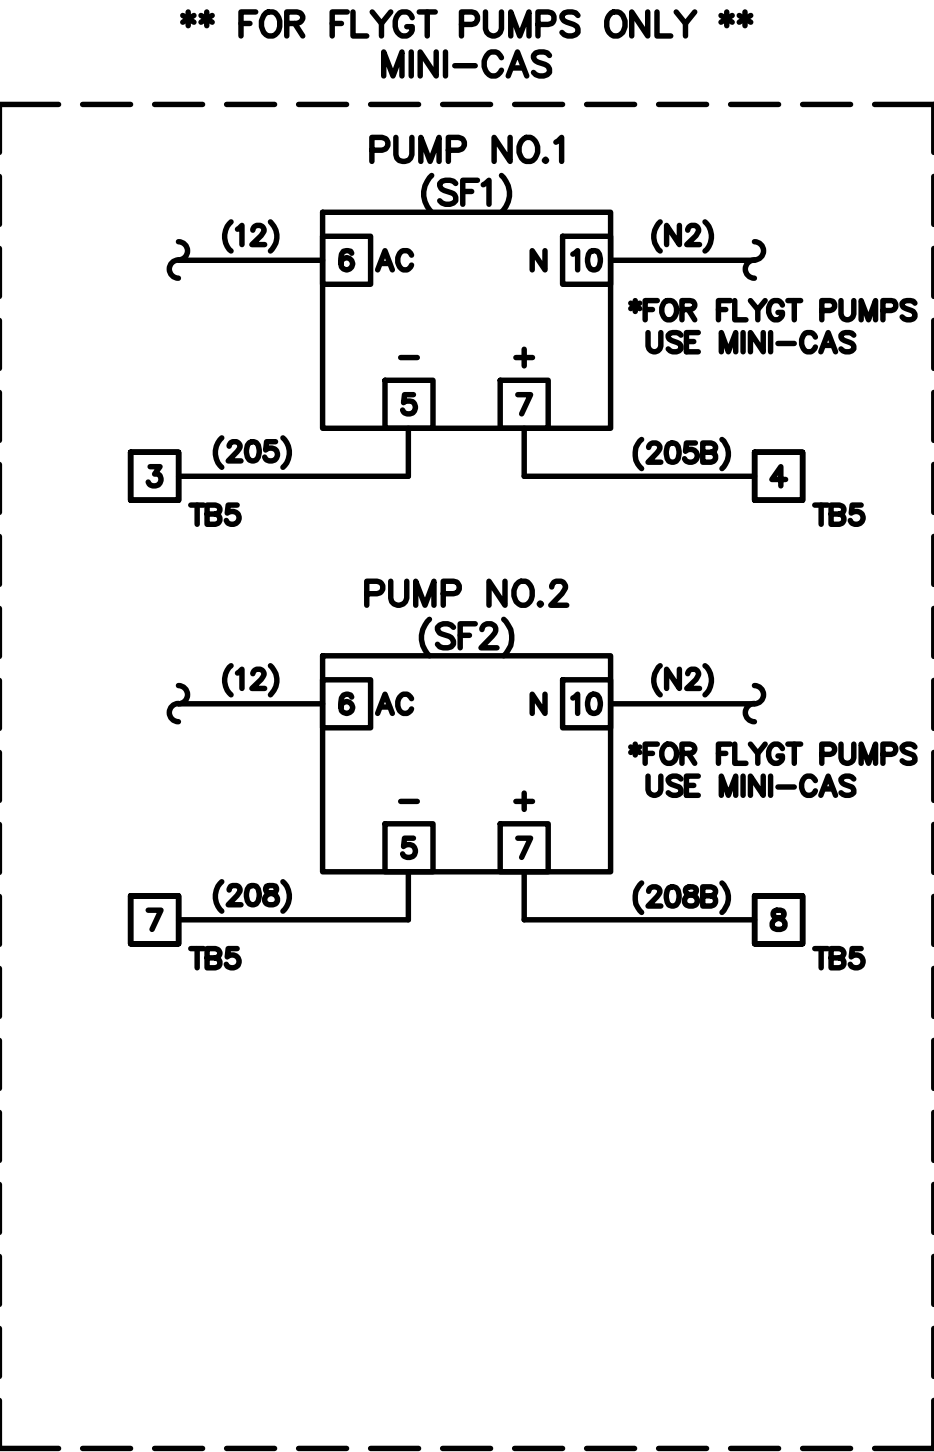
** FOR FLYGT PUMPS ONLY **
MINI-CAS

PUMP NO.1
(SF1)

(12)
6 AC
N 10
(N2)

*FOR FLYGT PUMPS
USE MINI-CAS

−
+
5
7

3
(205)
TB5
(205B)
4
TB5

PUMP NO.2
(SF2)

(12)
6 AC
N 10
(N2)

*FOR FLYGT PUMPS
USE MINI-CAS

−
+
5
7

7
(208)
TB5
(208B)
8
TB5